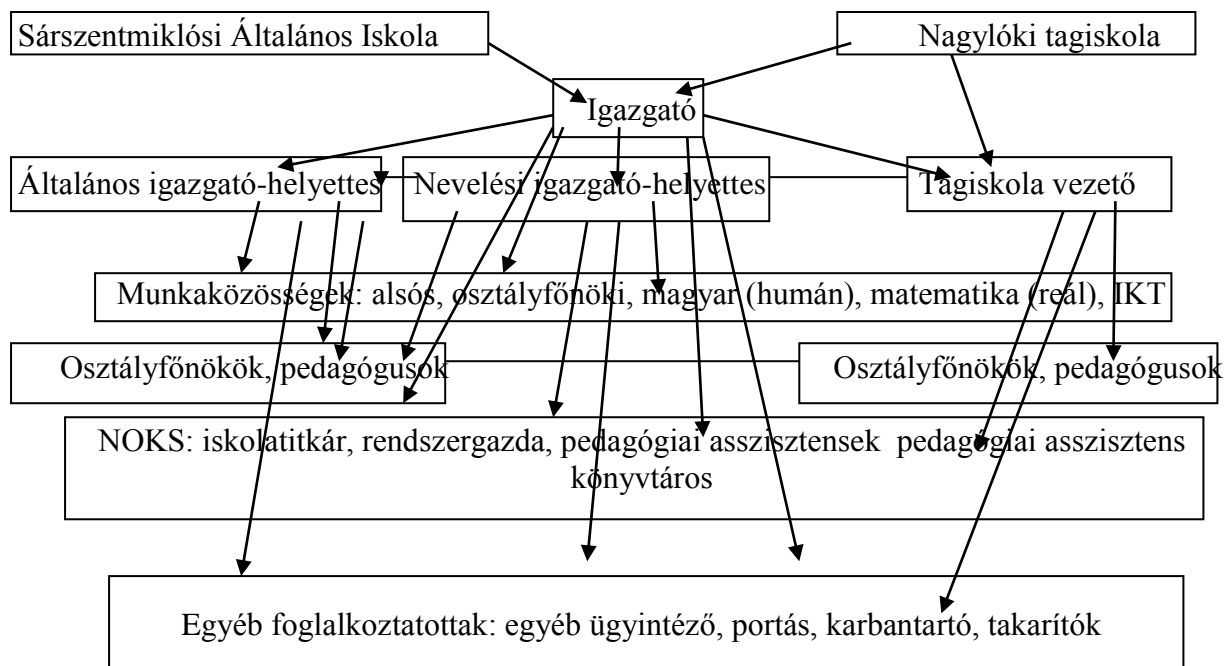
Sárszentmiklósi Általános Iskola

Nagylóki tagiskola

Igazgató

Általános igazgató-helyettes

Nevelési igazgató-helyettes

Tagiskola vezető

Munkaközösségek: alsós, osztályfőnöki, magyar (humán), matematika (reál), IKT

Osztályfőnökök, pedagógusok

Osztályfőnökök, pedagógusok

NOKS: iskolatitkár, rendszergazda, pedagógiai asszisztensek pedagógiai asszisztens könyvtáros

Egyéb foglalkoztatottak: egyéb ügyintéző, portás, karbantartó, takarítók